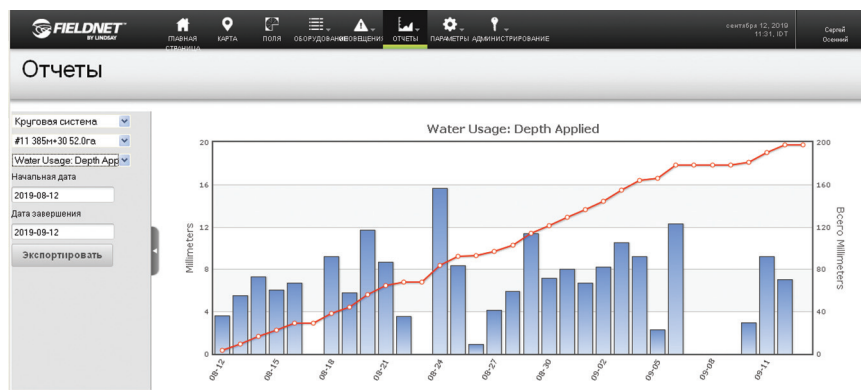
FIELDNET BY LINDSAY

ГЛАВНАЯ СТРАНИЦА
КАРТА
ПОЛЯ
ОБОРУДОВАНИЕ
ОПОВЕЩЕНИЯ
ОТЧЕТЫ
ПАРАМЕТРЫ
АДМИНИСТРИРОВАНИЕ

сентября 12, 2019 11:31, IDT

Сергей Осенний

Отчеты

Круговая система
#11 385м+30 52.0га
Water Usage: Depth App
Начальная дата
2019-08-12
Дата завершения
2019-09-12
Экспортировать

Water Usage: Depth Applied

Millimeters

Всего Millimeters

20
16
12
8
4
0

200
160
120
80
40
0

08-12
08-15
08-18
08-21
08-24
08-27
08-30
09-02
09-05
09-08
09-11